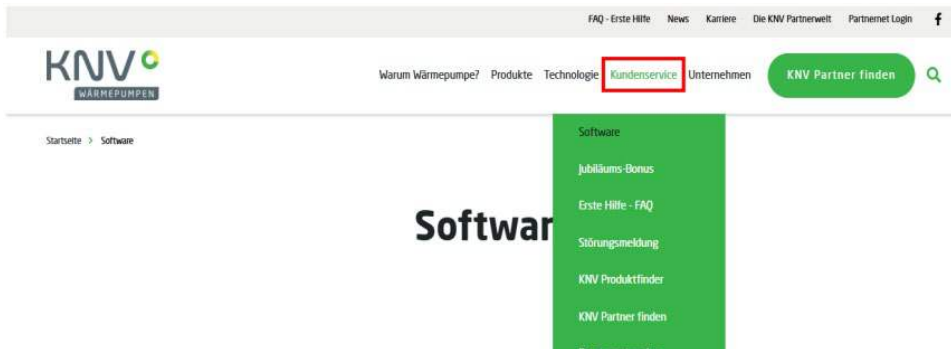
FAQ - Erste Hilfe News Karriere Die KNV Partnerwelt Partnernet Login f

KNV
WÄRMEPUMPEN

Warum Wärmepumpe? Produkte Technologie Kundenservice Unternehmen KNV Partner finden

Startseite > Software

Softwar

Software
Jubiläums-Bonus
Erste Hilfe - FAQ
Störungsmeldung
KNV Produktfinder
KNV Partner finden
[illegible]